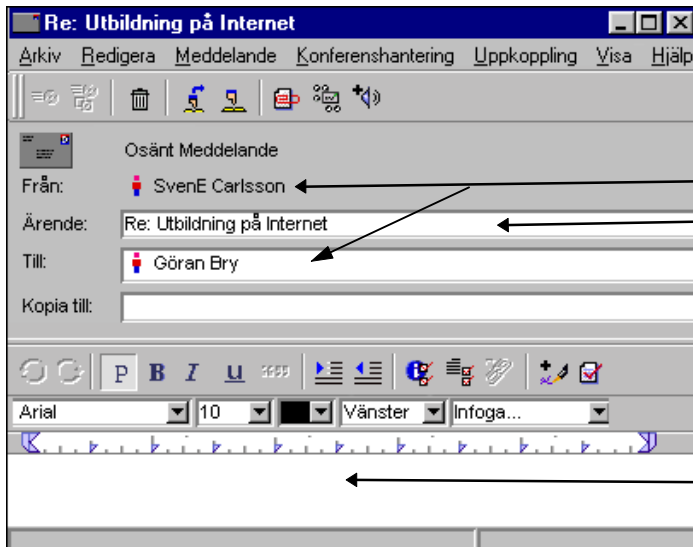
Re: Utbildning på Internet

Arkiv Redigera Meddelande Konferenshantering Uppkoppling Visa Hjälp

Osänt Meddelande

Från: SvenE Carlsson

Ärende: Re: Utbildning på Internet

Till: Göran Bry

Kopia till:

P B I U

Arial 10 Vänster Infoga...